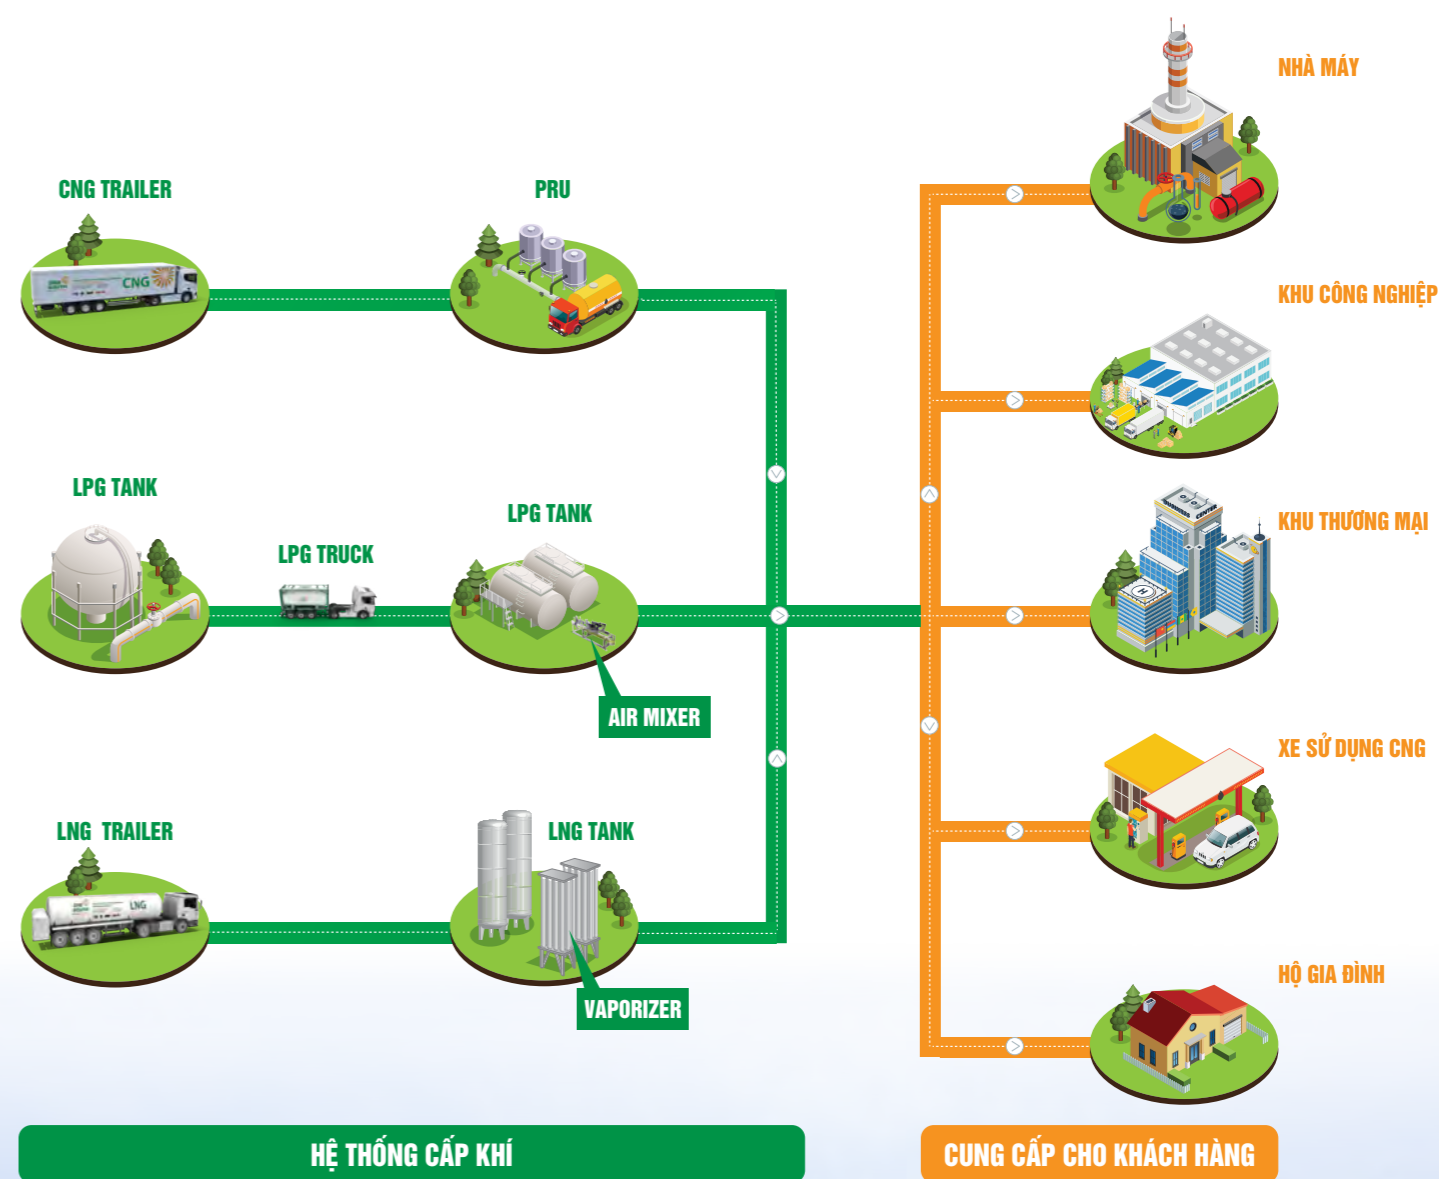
CNG TRAILER

CNG

PRU

LPG TANK

LPG TRUCK

LPG TANK

AIR MIXER

LNG TRAILER

LNG

LNG TANK

VAPORIZER

NHÀ MÁY

KHU CÔNG NGHIỆP

KHU THƯƠNG MẠI

XE SỬ DỤNG CNG

HỘ GIA ĐÌNH

HỆ THỐNG CẤP KHÍ

CUNG CẤP CHO KHÁCH HÀNG